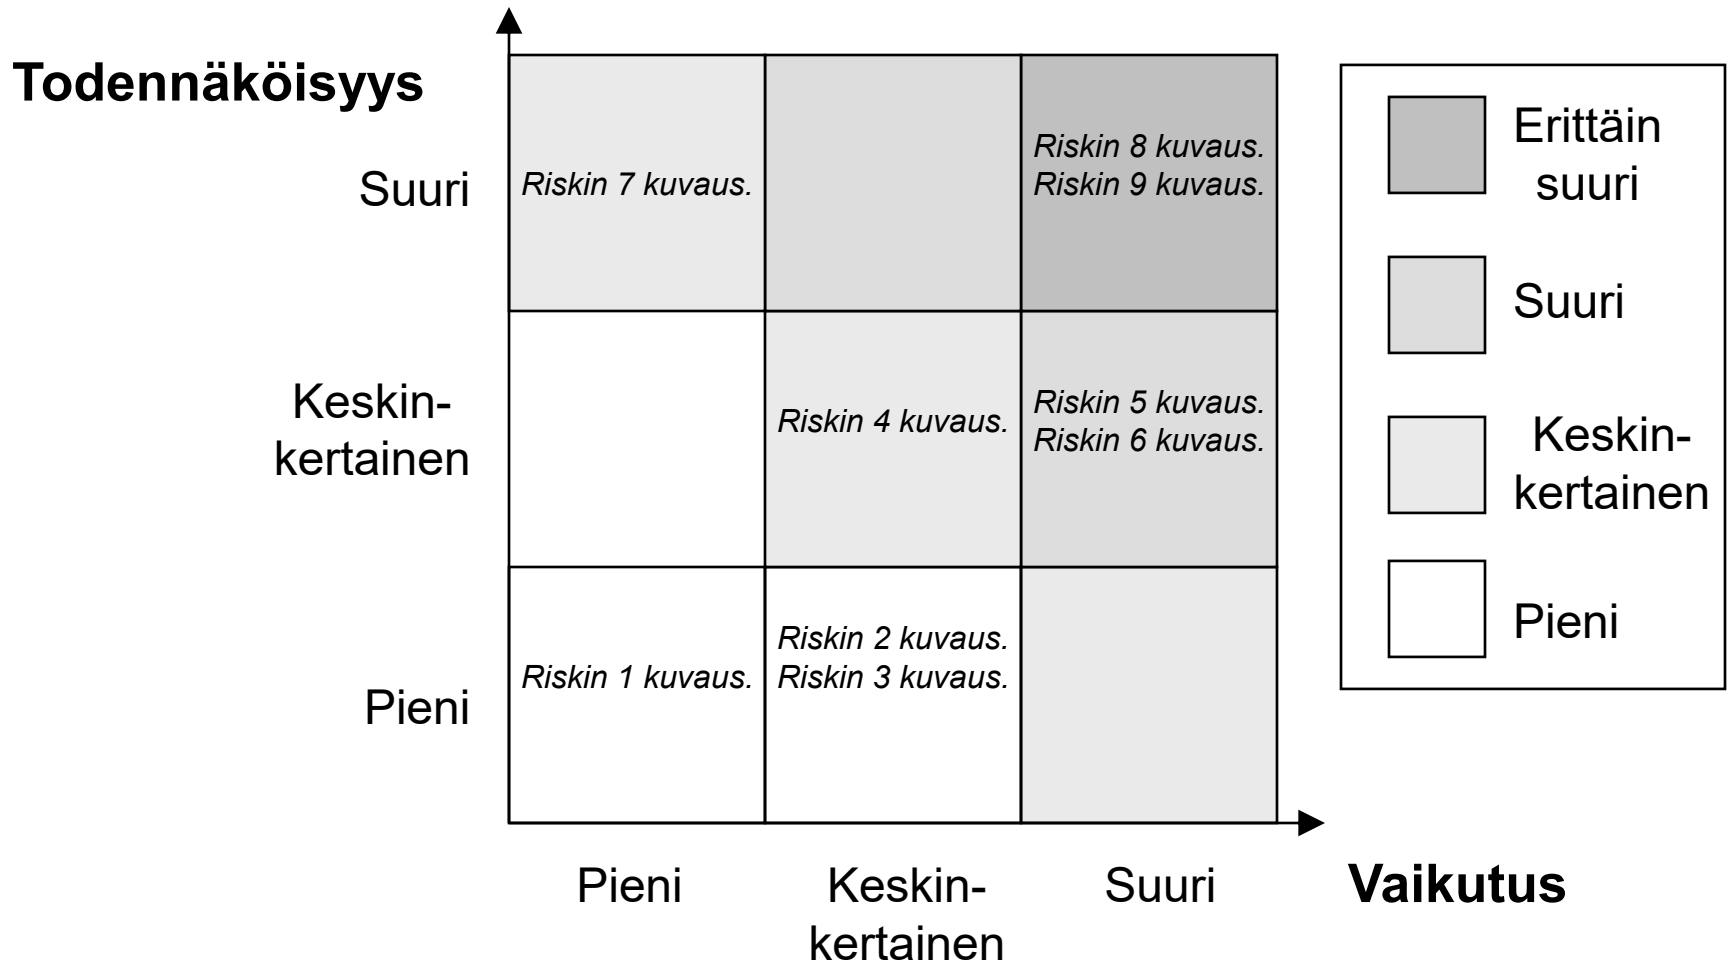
Todennäköisyys

| | Pieni | Keskinkertainen | Suuri |
|---|---|---|---|
| Suuri | Riskin 7 kuvaus. | | Riskin 8 kuvaus. Riskin 9 kuvaus. |
| Keskinkertainen | | Riskin 4 kuvaus. | Riskin 5 kuvaus. Riskin 6 kuvaus. |
| Pieni | Riskin 1 kuvaus. | Riskin 2 kuvaus. Riskin 3 kuvaus. | |

Vaikutus

Erittäin suuri
Suuri
Keskinkertainen
Pieni